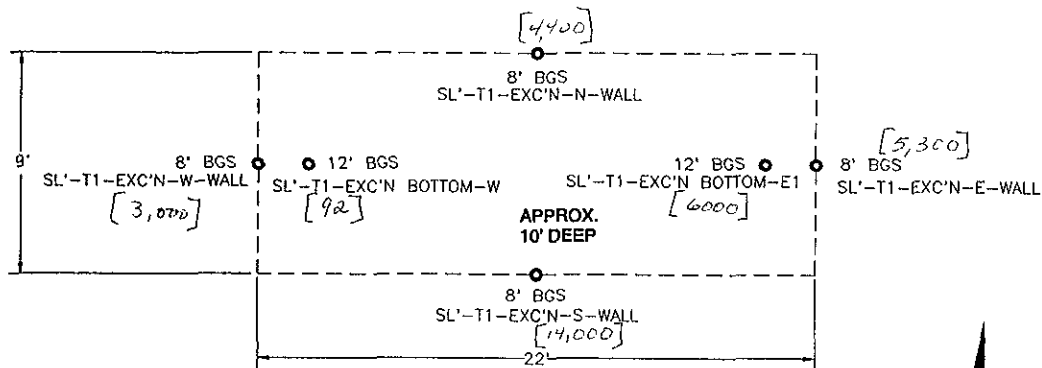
[4,400]
8' BGS
SL'–T1–EXC'N–N–WALL

9'

8' BGS
SL'–T1–EXC'N–W–WALL
[3,000]

12' BGS
SL'–T1–EXC'N BOTTOM–W
[92]

APPROX.
10' DEEP

12' BGS
SL'–T1–EXC'N BOTTOM–E1
[6000]

[5,300]
8' BGS
SL'–T1–EXC'N–E–WALL

8' BGS
SL'–T1–EXC'N–S–WALL
[14,000]

22'